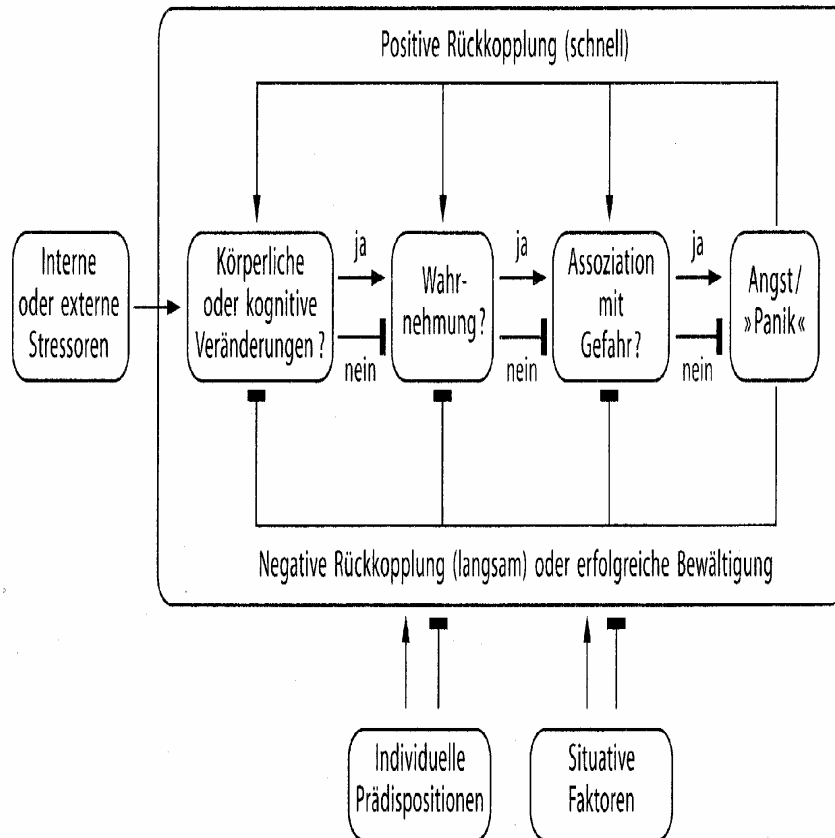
Positive Rückkopplung (schnell)

Interne oder externe Stressoren

Körperliche oder kognitive Veränderungen ?

ja

nein

Wahrnehmung?

ja

nein

Assoziation mit Gefahr?

ja

nein

Angst/ »Panik«

Negative Rückkopplung (langsam) oder erfolgreiche Bewältigung

Individuelle Prädispositionen

Situative Faktoren